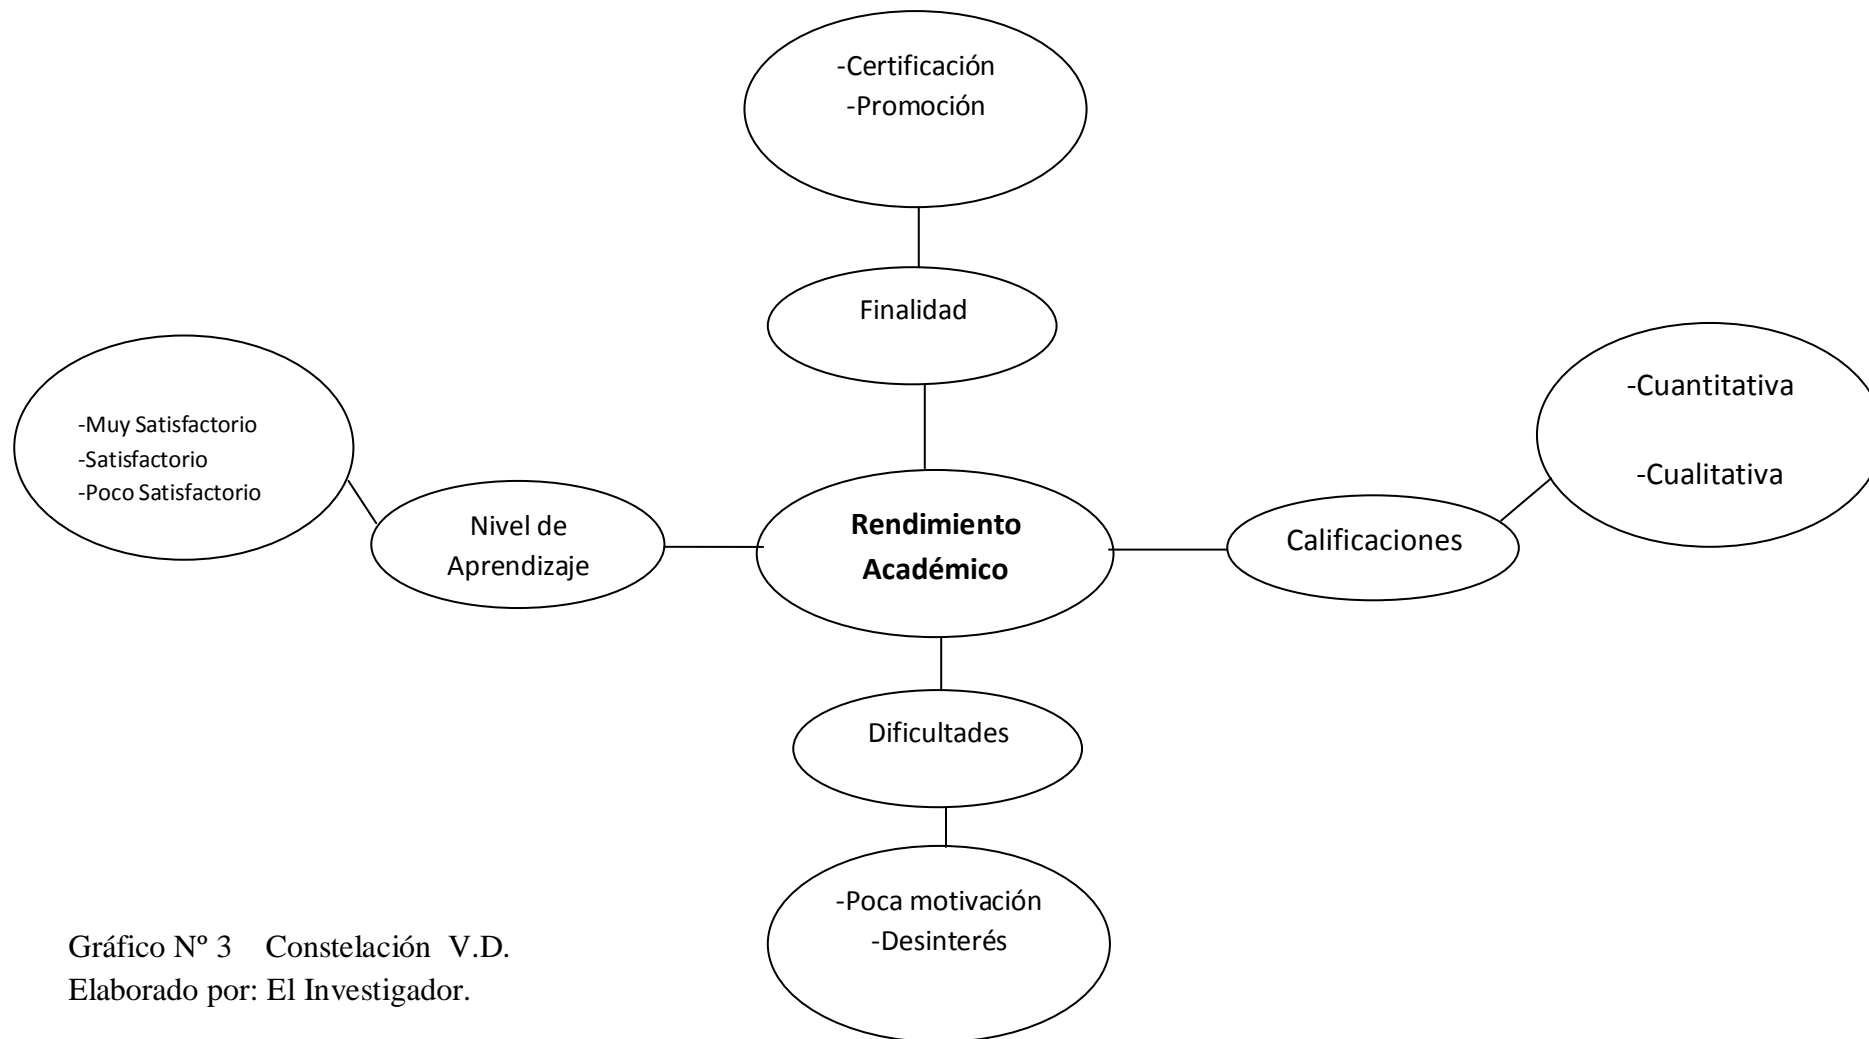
-Certificación
-Promoción

Finalidad

-Muy Satisfactorio
-Satisfactorio
-Poco Satisfactorio

Nivel de Aprendizaje

**Rendimiento Académico**

Calificaciones

-Cuantitativa

-Cualitativa

Dificultades

-Poca motivación
-Desinterés

Gráfico Nº 3 Constelación V.D.
Elaborado por: El Investigador.